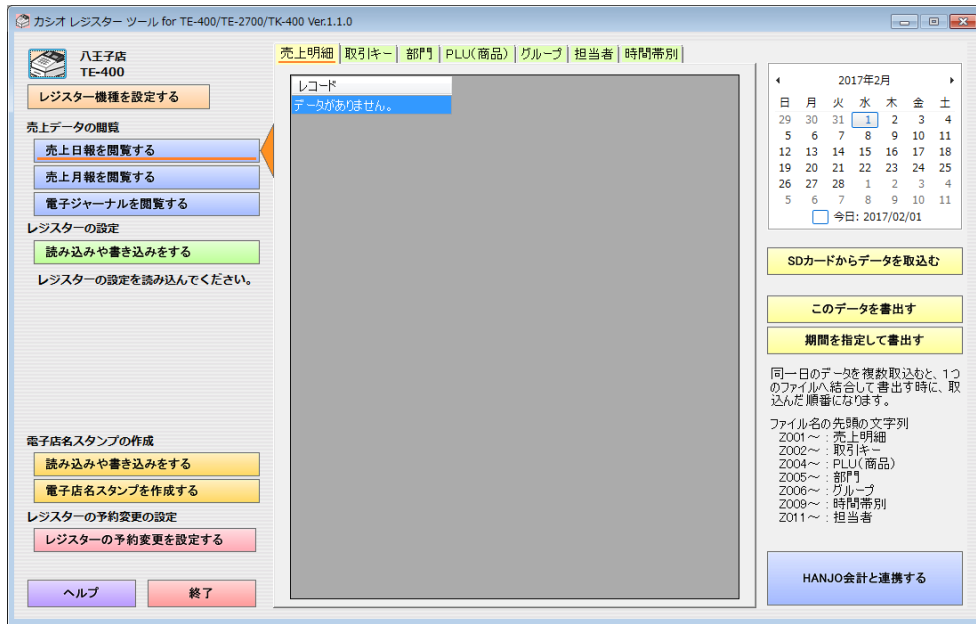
カシオ レジスター ツール for TE-400/TE-2700/TK-400 Ver.1.1.0

八王子店
TE-400

レジスター機種を設定する

売上データの閲覧
売上日報を閲覧する
売上月報を閲覧する
電子ジャーナルを閲覧する

レジスターの設定
読み込みや書き込みをする
レジスターの設定を読み込んでください。

電子店名スタンプの作成
読み込みや書き込みをする
電子店名スタンプを作成する

レジスターの予約変更の設定
レジスターの予約変更を設定する

ヘルプ
終了

売上明細 | 取引キー | 部門 | PLU(商品) | グループ | 担当者 | 時間帯別

レコード
データがありません。

2017年2月

| 日 | 月 | 火 | 水 | 木 | 金 | 土 |
|---|---|---|---|---|---|---|
| 29 | 30 | 31 | 1 | 2 | 3 | 4 |
| 5 | 6 | 7 | 8 | 9 | 10 | 11 |
| 12 | 13 | 14 | 15 | 16 | 17 | 18 |
| 19 | 20 | 21 | 22 | 23 | 24 | 25 |
| 26 | 27 | 28 | 1 | 2 | 3 | 4 |
| 5 | 6 | 7 | 8 | 9 | 10 | 11 |

今日: 2017/02/01

SDカードからデータを取込む

このデータを書出す
期間を指定して書出す

同一日のデータを複数取込むと、1つのファイルへ結合して書出す時に、取込んだ順番になります。

ファイル名の先頭の文字列
Z001～ : 売上明細
Z002～ : 取引キー
Z004～ : PLU(商品)
Z005～ : 部門
Z006～ : グループ
Z009～ : 時間帯別
Z011～ : 担当者

HANJO会計と連携する